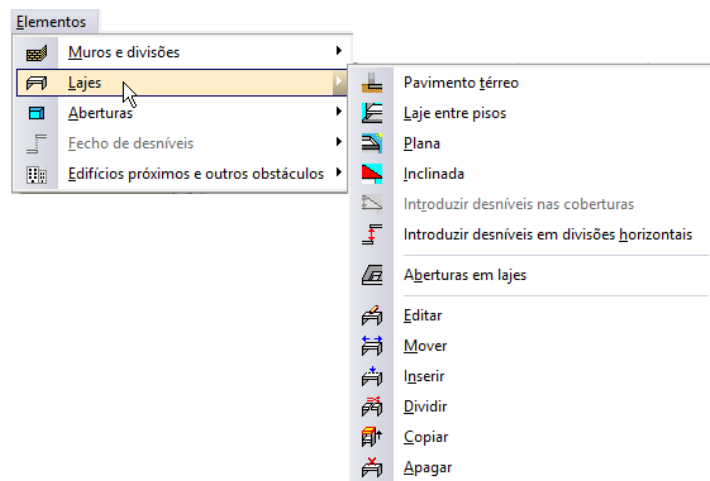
Elementos

Muros e divisões
Lajes
Aberturas
Fecho de desníveis
Edifícios próximos e outros obstáculos

Pavimento térreo
Laje entre pisos
Plana
Inclinada
Introduzir desníveis nas coberturas
Introduzir desníveis em divisões horizontais
Aberturas em lajes
Editar
Mover
Inserir
Dividir
Copiar
Apagar